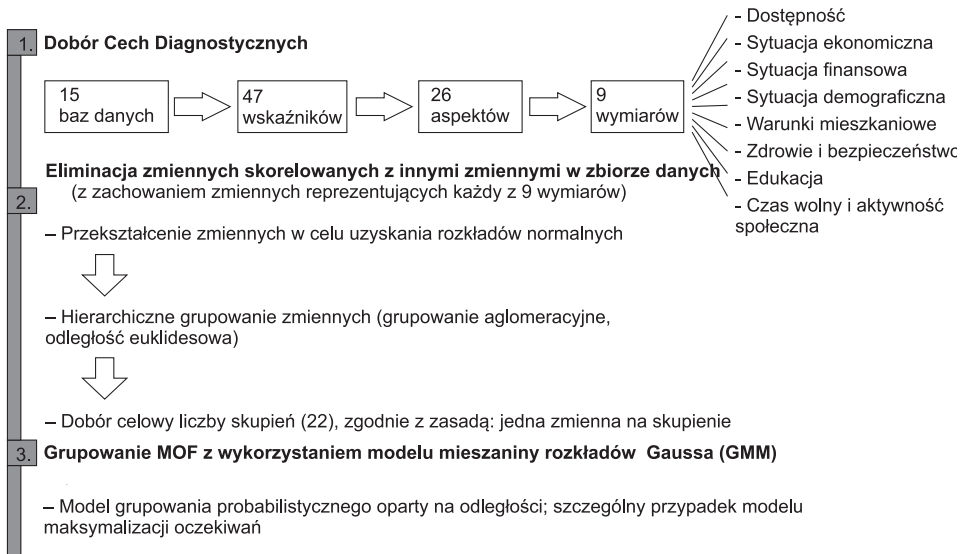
1. Dobór Cech Diagnostycznych

15 baz danych

47 wskaźników

26 aspektów

9 wymiarów

- Dostępność
- Sytuacja ekonomiczna
- Sytuacja finansowa
- Sytuacja demograficzna
- Warunki mieszkaniowe
- Zdrowie i bezpieczeństwo
- Edukacja
- Czas wolny i aktywność społeczna

Eliminacja zmiennych skorelowanych z innymi zmiennymi w zbiorze danych (z zachowaniem zmiennych reprezentujących każdy z 9 wymiarów)

2.

– Przekształcenie zmiennych w celu uzyskania rozkładów normalnych

– Hierarchiczne grupowanie zmiennych (grupowanie aglomeracyjne, odległość euklidesowa)

– Dobór celowy liczby skupień (22), zgodnie z zasadą: jedna zmienna na skupienie

3. Grupowanie MOF z wykorzystaniem modelu mieszaniny rozkładów Gaussa (GMM)

– Model grupowania probabilistycznego oparty na odległości; szczególny przypadek modelu maksymalizacji oczekiwań